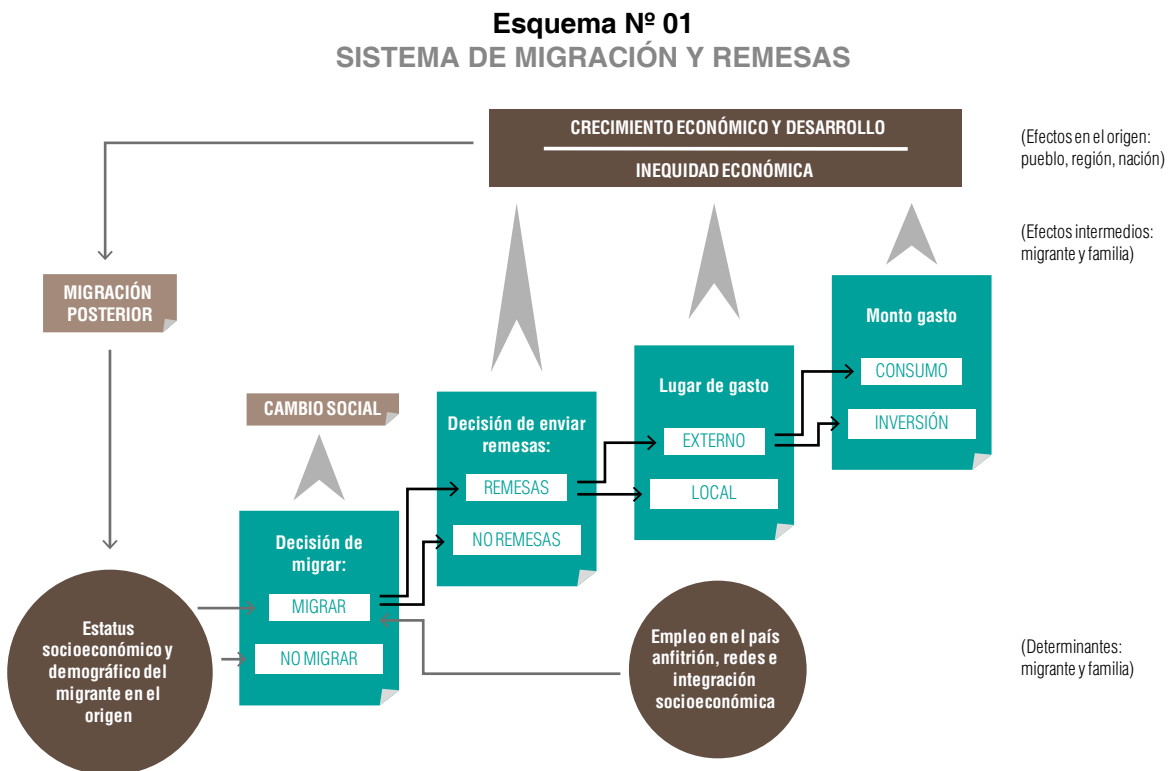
Esquema Nº 01
SISTEMA DE MIGRACIÓN Y REMESAS

CRECIMIENTO ECONÓMICO Y DESARROLLO

INEQUIDAD ECONÓMICA

(Efectos en el origen: pueblo, región, nación)

(Efectos intermedios: migrante y familia)

MIGRACIÓN POSTERIOR

Monto gasto

CONSUMO

INVERSIÓN

Lugar de gasto

EXTERNO

LOCAL

Decisión de enviar remesas:

REMESAS

NO REMESAS

CAMBIO SOCIAL

Decisión de migrar:

MIGRAR

NO MIGRAR

Estatus socioeconómico y demográfico del migrante en el origen

Empleo en el país anfitrión, redes e integración socioeconómica

(Determinantes: migrante y familia)